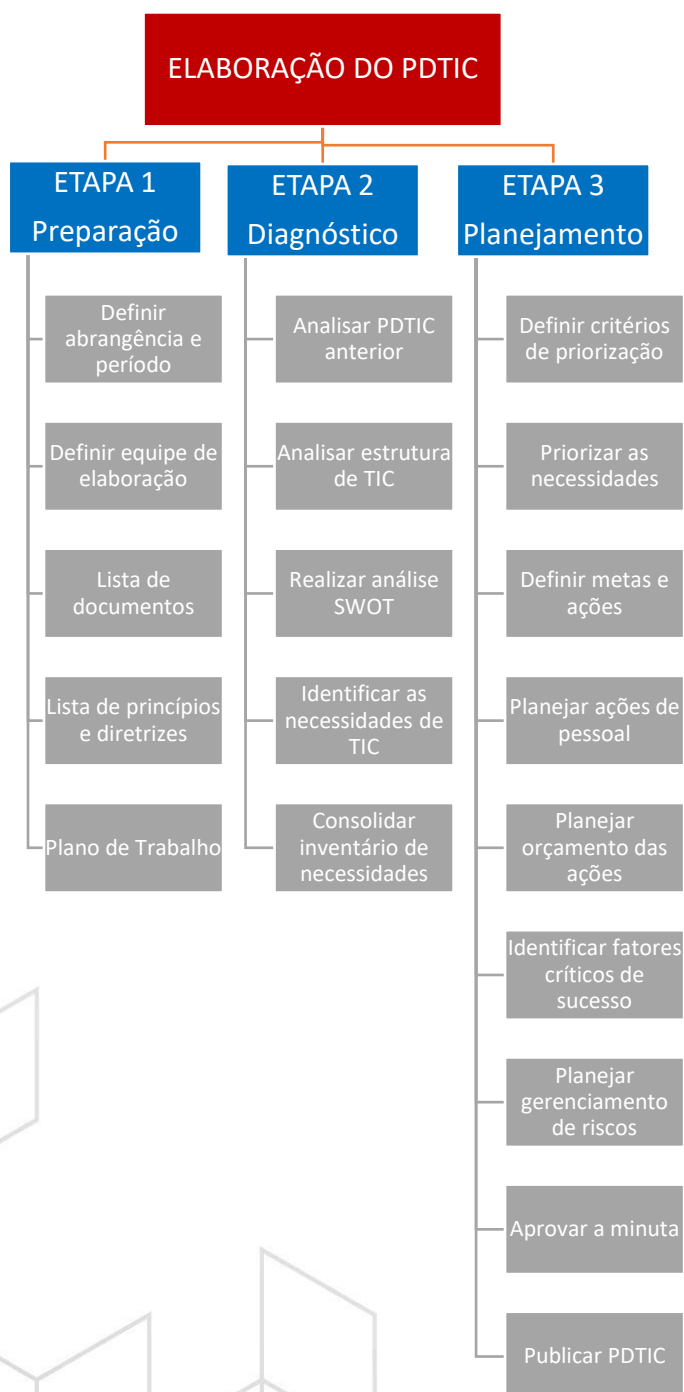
ELABORAÇÃO DO PDTIC

ETAPA 1
Preparação

Definir abrangência e período

Definir equipe de elaboração

Lista de documentos

Lista de princípios e diretrizes

Plano de Trabalho

ETAPA 2
Diagnóstico

Analisar PDTIC anterior

Analisar estrutura de TIC

Realizar análise SWOT

Identificar as necessidades de TIC

Consolidar inventário de necessidades

ETAPA 3
Planejamento

Definir critérios de priorização

Priorizar as necessidades

Definir metas e ações

Planejar ações de pessoal

Planejar orçamento das ações

Identificar fatores críticos de sucesso

Planejar gerenciamento de riscos

Aprovar a minuta

Publicar PDTIC